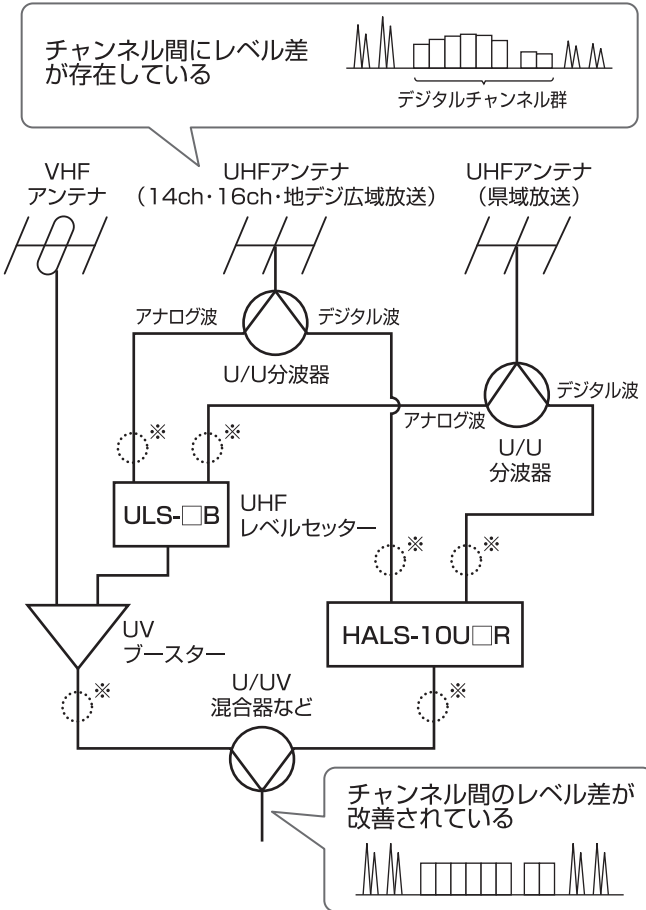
チャンネル間にレベル差が存在している

デジタルチャンネル群

VHF
アンテナ

UHFアンテナ
（14ch・16ch・地デジ広域放送）

UHFアンテナ
（県域放送）

アナログ波

デジタル波

U/U分波器

デジタル波

アナログ波

U/U
分波器

※

※

ULS-□B

UHF
レベルセッター

※

※

UV
ブースター

HALS-10U□R

U/UV
混合器など

※

※

チャンネル間のレベル差が改善されている